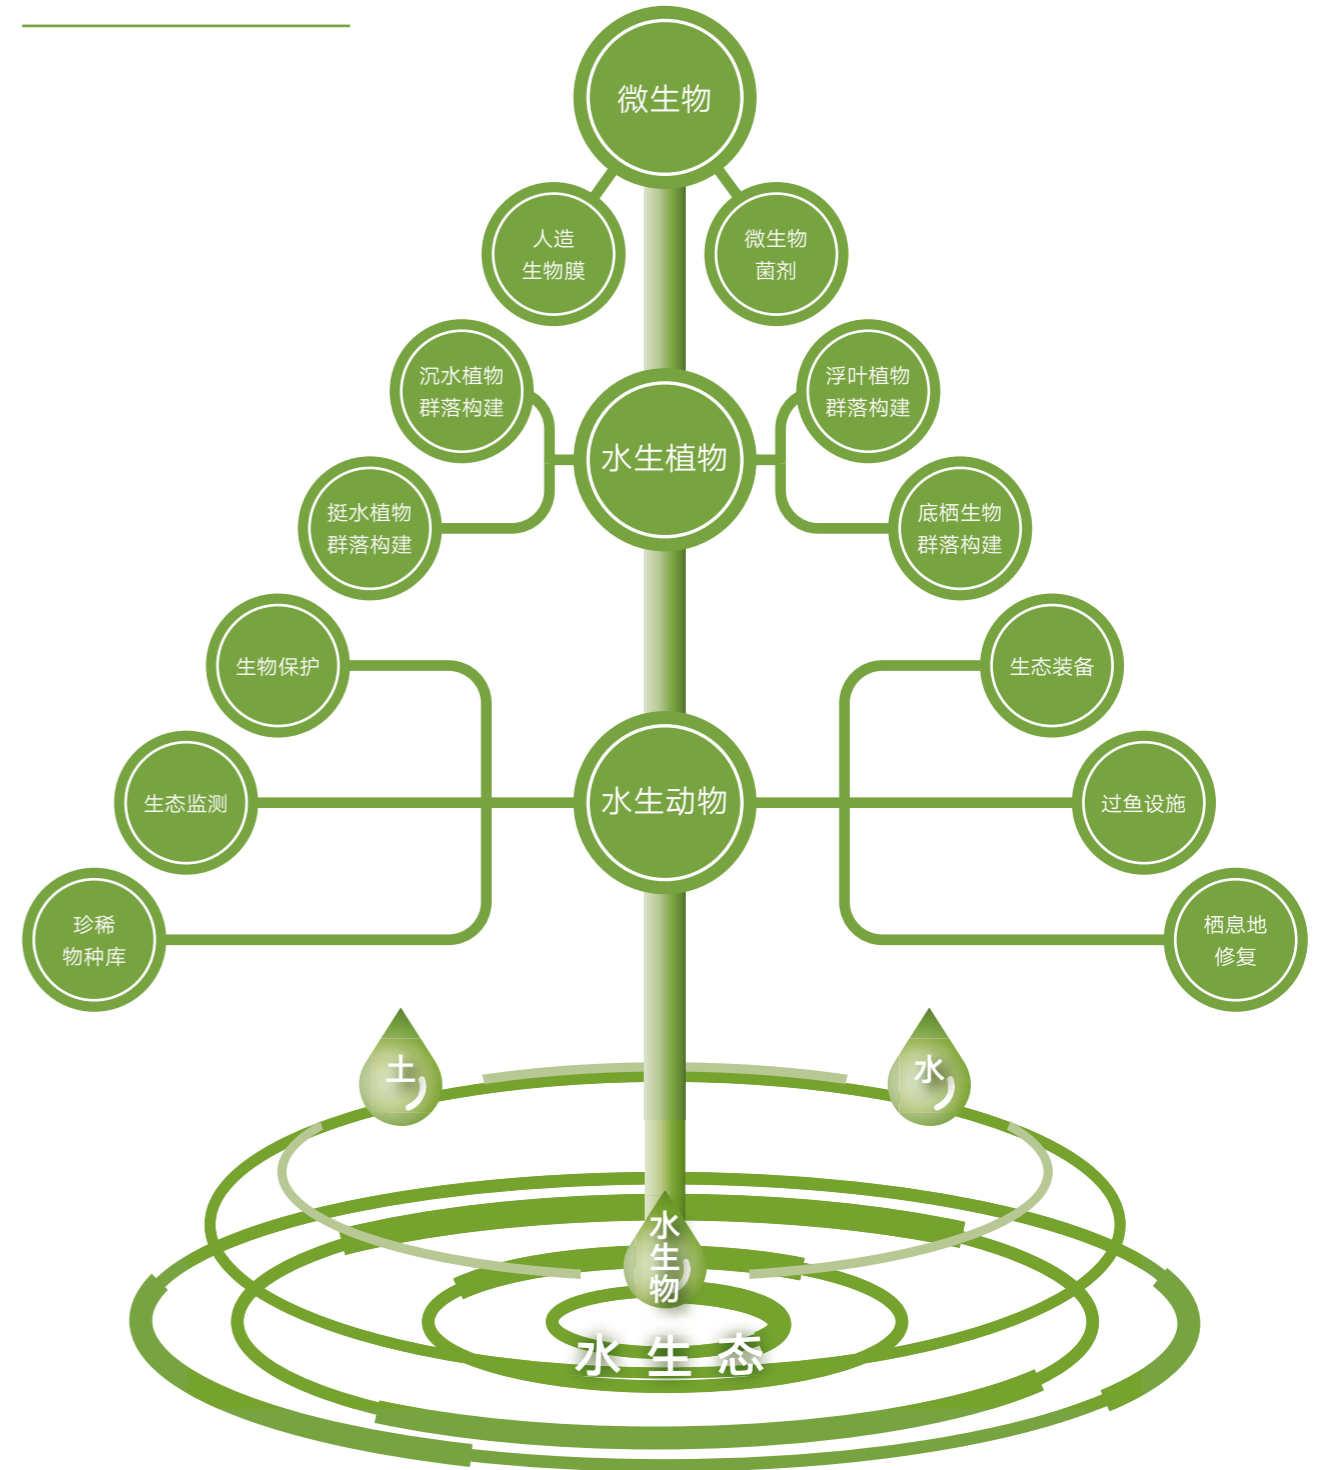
微生物

人造生物膜

微生物菌剂

沉水植物群落构建

浮叶植物群落构建

水生植物

挺水植物群落构建

底栖生物群落构建

生物保护

生态装备

生态监测

水生动物

过鱼设施

珍稀物种库

栖息地修复

土

水

水生物

水生态